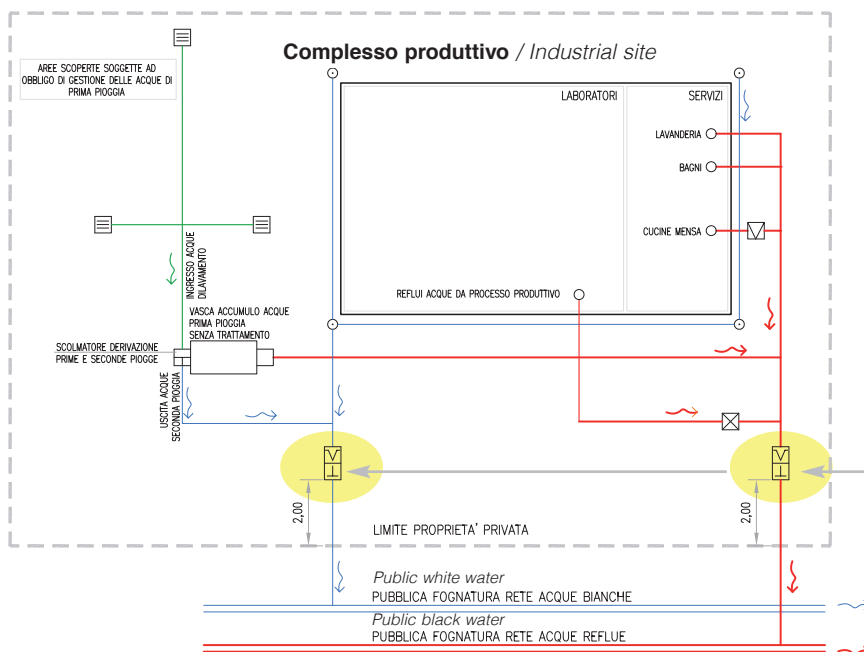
AREE SCOPERTE SOGGETTE AD OBBLIGO DI GESTIONE DELLE ACQUE DI PRIMA PIOGGIA

**Complesso produttivo** / *Industrial site*

LABORATORI

SERVIZI

LAVANDERIA

BAGNI

CUCINE MENSA

INGRESSO ACQUE DILAVAMENTO

REFLUI ACQUE DA PROCESSO PRODUTTIVO

VASCA ACCUMULO ACQUE PRIMA PIOGGIA SENZA TRATTAMENTO

SCOLMATORE DERIVAZIONE PRIME E SECONDE PIOGGE

USCITA ACQUE SECONDA PIOGGIA

2,00

2,00

LIMITE PROPRIETA' PRIVATA

*Public white water*

PUBBLICA FOGNATURA RETE ACQUE BIANCHE

*Public black water*

PUBBLICA FOGNATURA RETE ACQUE REFLUE